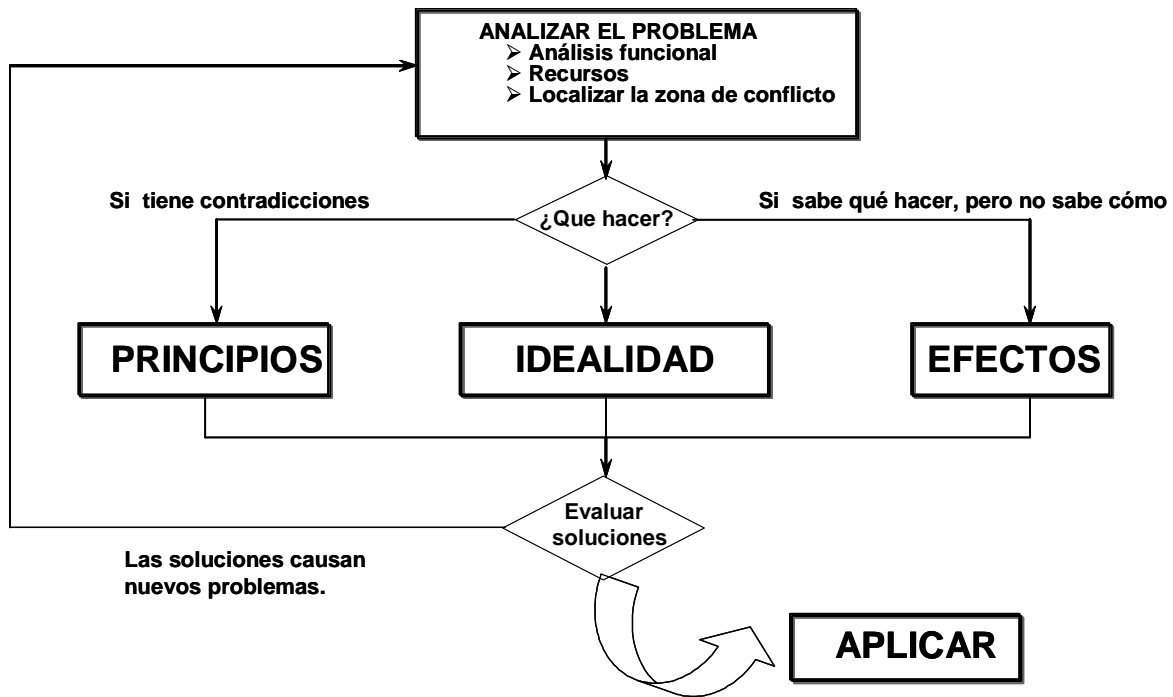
ANALIZAR EL PROBLEMA
➢ Análisis funcional
➢ Recursos
➢ Localizar la zona de conflicto

Si tiene contradicciones

¿Que hacer?

Si sabe qué hacer, pero no sabe cómo

PRINCIPIOS

IDEALIDAD

EFECTOS

Evaluar soluciones

Las soluciones causan nuevos problemas.

APLICAR